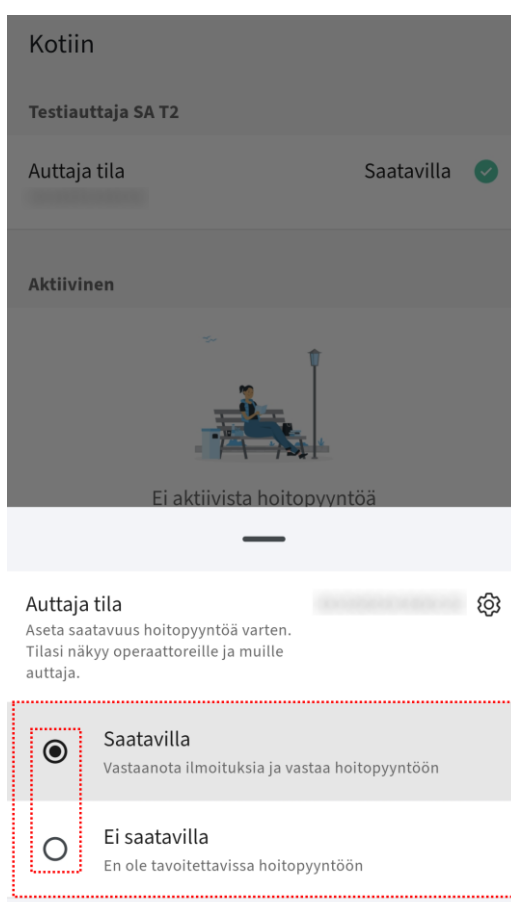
Kotiin

Testiauttaja SA T2

Auttaja tila

Saatavilla

Aktiivinen

Ei aktiivista hoitopyyntöä

Auttaja tila

Aseta saatavuus hoitopyyntöä varten. Tilasi näkyy operaattoreille ja muille auttaja.

Saatavilla

Vastaanota ilmoituksia ja vastaa hoitopyyntöön

Ei saatavilla

En ole tavoitettavissa hoitopyyntöön